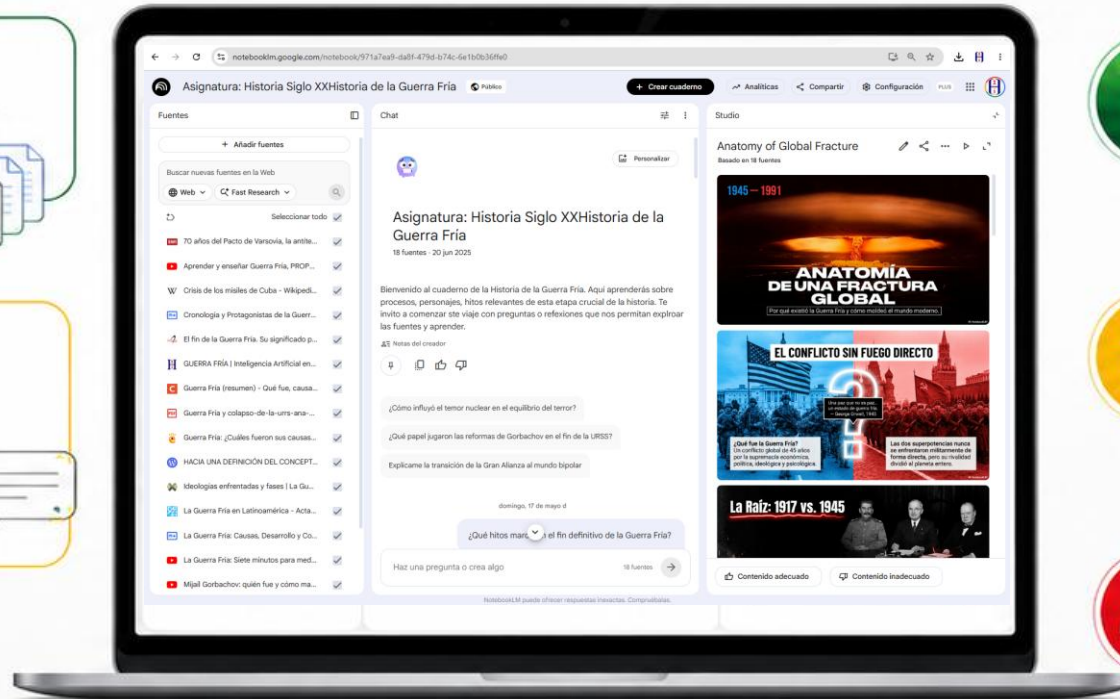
notebooklm.google.com/notebook/971a7ea9-da8f-479d-b74c-6e1b0b36ffe0

Asignatura: Historia Siglo XXHistoria de la Guerra Fría

Público

+ Crear cuaderno

Analíticas

Compartir

Configuración

PLUS

Fuentes

+ Añadir fuentes

Buscar nuevas fuentes en la Web

Web

Fast Research

Seleccionar todo

70 años del Pacto de Varsovia, la antite...

Aprender y enseñar Guerra Fría, PROP...

Crisis de los misiles de Cuba - Wikipedi...

Cronología y Protagonistas de la Guerr...

El fin de la Guerra Fría. Su significado p...

GUERRA FRÍA | Inteligencia Artificial en...

Guerra Fría (resumen) - Qué fue, causa...

Guerra Fría y colapso-de-la-urrs-ana-...

Guerra Fría: ¿Cuáles fueron sus causas...

HACIA UNA DEFINICIÓN DEL CONCEPT...

Ideologías enfrentadas y fases | La Gu...

La Guerra Fría en Latinoamérica - Acta...

La Guerra Fría: Causas, Desarrollo y Co...

La Guerra Fría: Siete minutos para med...

Mijail Gorbachov: quién fue y cómo ma...

Chat

Personalizar

Asignatura: Historia Siglo XXHistoria de la Guerra Fría

18 fuentes · 20 jun 2025

Bienvenido al cuaderno de la Historia de la Guerra Fría. Aquí aprenderás sobre procesos, personajes, hitos relevantes de esta etapa crucial de la historia. Te invito a comenzar ste viaje con preguntas o refexiones que nos permitan explroar las fuentes y aprender.

Notas del creador

¿Cómo influyó el temor nuclear en el equilibrio del terror?

¿Qué papel jugaron las reformas de Gorbachov en el fin de la URSS?

Explícame la transición de la Gran Alianza al mundo bipolar

domingo, 17 de mayo d

¿Qué hitos marc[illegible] el fin definitivo de la Guerra Fría?

Haz una pregunta o crea algo

18 fuentes

NotebookLM puede ofrecer respuestas inexactas. Compruébalas.

Studio

Anatomy of Global Fracture

Basado en 18 fuentes

1945 — 1991

ANATOMÍA DE UNA FRACTURA GLOBAL

Por qué existió la Guerra Fría y cómo moldeó el mundo moderno.

EL CONFLICTO SIN FUEGO DIRECTO

¿Qué fue la Guerra Fría?
Un conflicto global de 45 años por la supremacía económica, política, ideológica y psicológica.

Las dos superpotencias nunca se enfrentaron militarmente de forma directa, pero su rivalidad dividió al planeta entero.

La Raíz: 1917 vs. 1945

Contenido adecuado

Contenido inadecuado